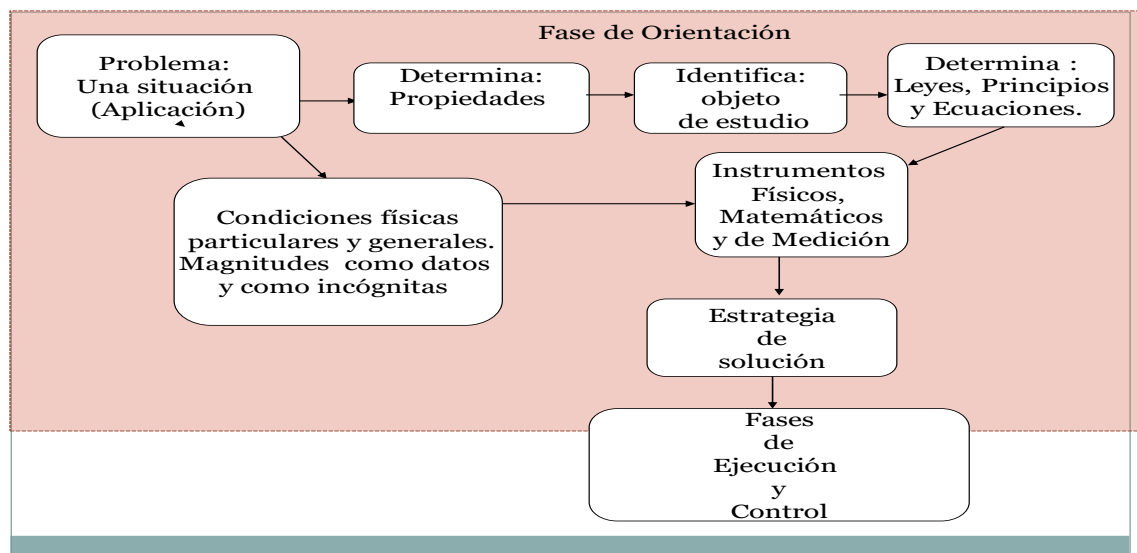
Fase de Orientación

Problema: Una situación (Aplicación)

Determina: Propiedades

Identifica: objeto de estudio

Determina : Leyes, Principios y Ecuaciones.

Condiciones físicas particulares y generales. Magnitudes como datos y como incógnitas

Instrumentos Físicos, Matemáticos y de Medición

Estrategia de solución

Fases de Ejecución y Control